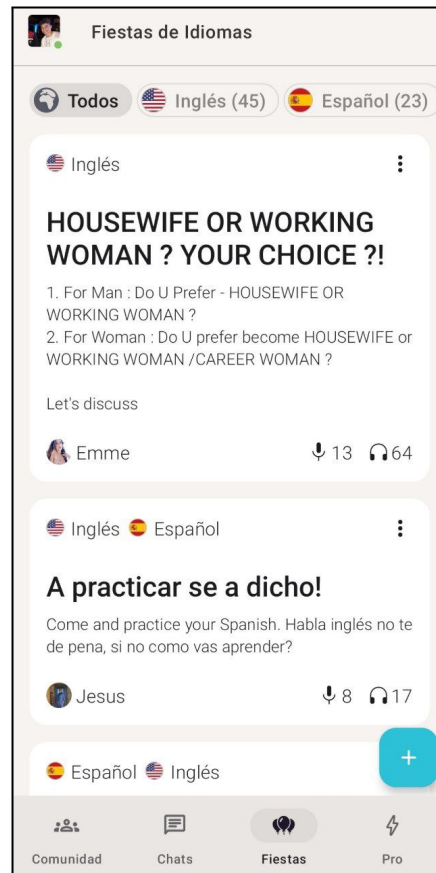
Fiestas de Idiomas

Todos Inglés (45) Español (23)

Inglés

HOUSEWIFE OR WORKING WOMAN ? YOUR CHOICE ?!

1. For Man : Do U Prefer - HOUSEWIFE OR WORKING WOMAN ?
2. For Woman : Do U prefer become HOUSEWIFE or WORKING WOMAN /CAREER WOMAN ?

Let's discuss

Emme 13 64

Inglés Español

A practicar se a dicho!

Come and practice your Spanish. Habla inglés no te de pena, si no como vas aprender?

Jesus 8 17

Español Inglés

+

Comunidad Chats Fiestas Pro